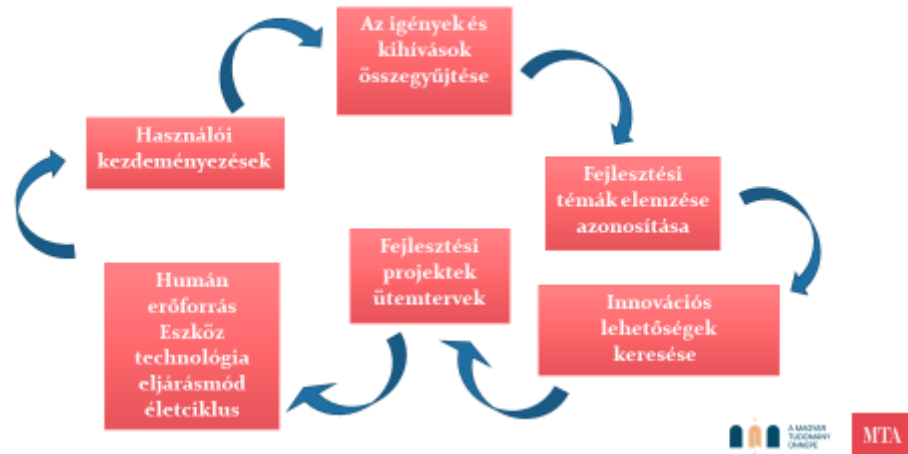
Az igények és kihívások összegyűjtése

Fejlesztési témák elemzése azonosítása

Innovációs lehetőségek keresése

Fejlesztési projektek ütemtervek

Humán erőforrás Eszköz technológia eljárásmód életciklus

Használói kezdeményezések

A MAGYAR TUDOMÁNY ÜNNEPE

MTA